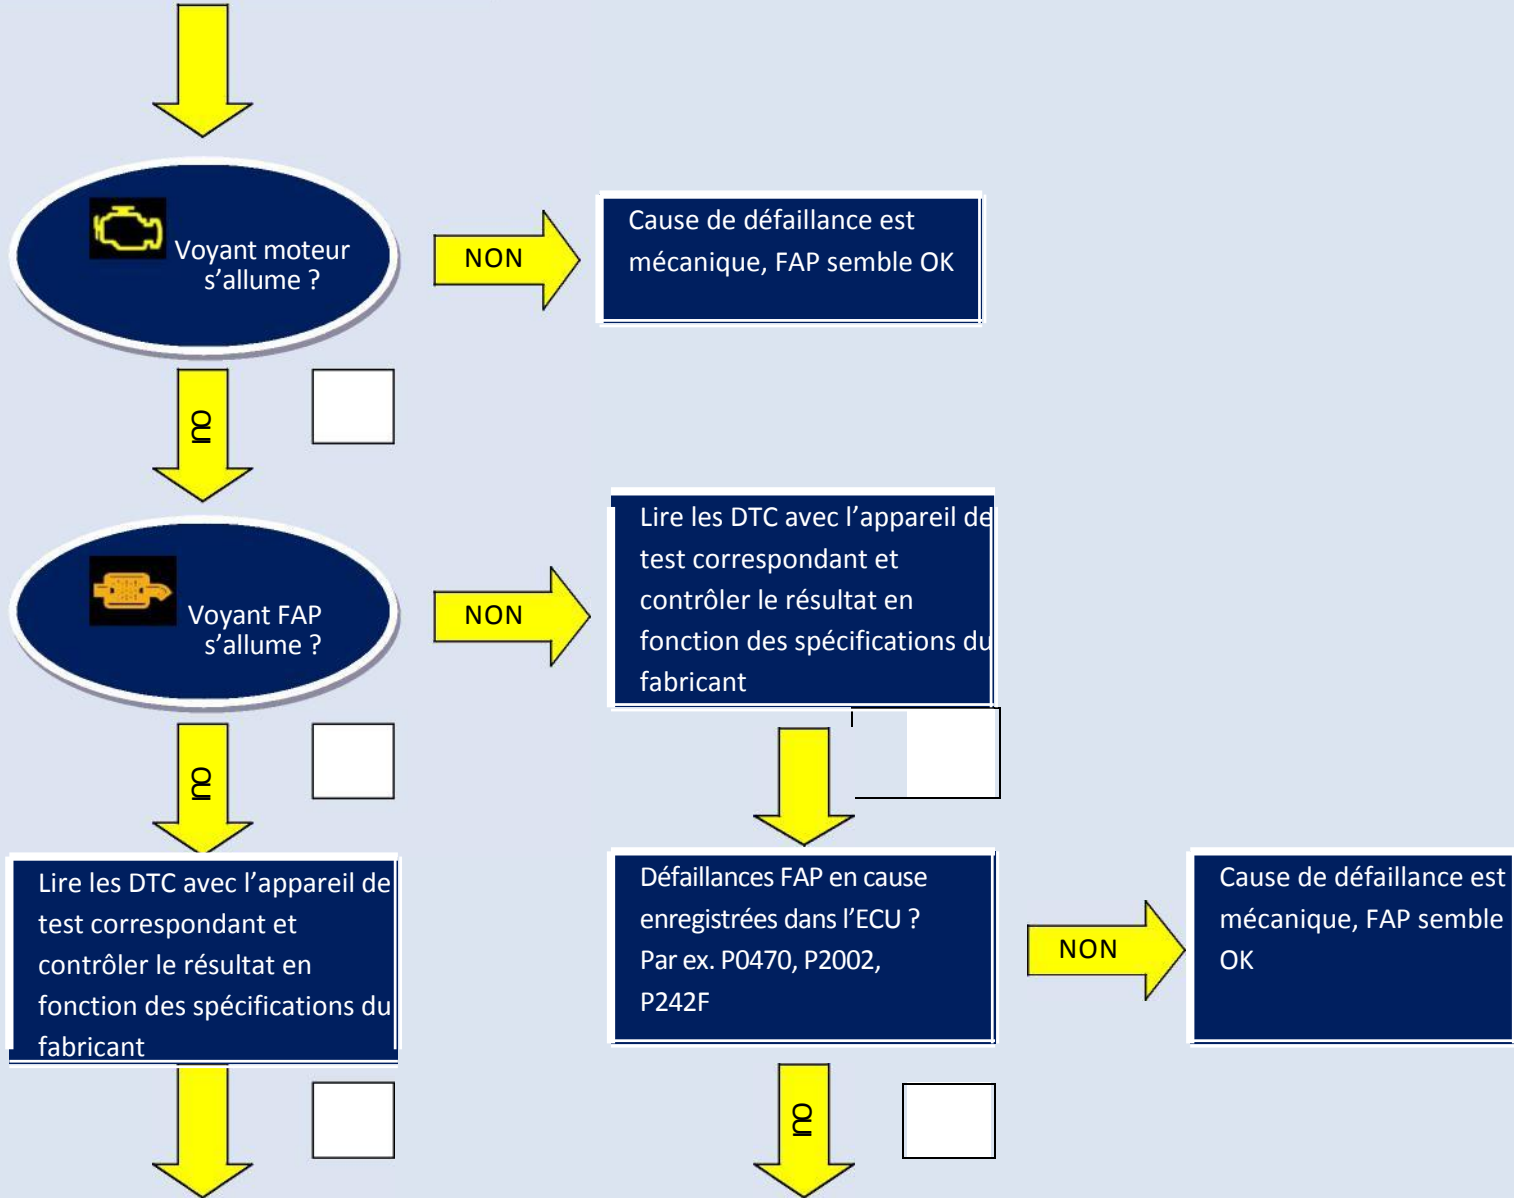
Voyant moteur s'allume ?

NON

Cause de défaillance est mécanique, FAP semble OK

OUI

Voyant FAP s'allume ?

NON

Lire les DTC avec l'appareil de test correspondant et contrôler le résultat en fonction des spécifications du fabricant

OUI

Lire les DTC avec l'appareil de test correspondant et contrôler le résultat en fonction des spécifications du fabricant

Défaillances FAP en cause enregistrées dans l'ECU ? Par ex. P0470, P2002, P242F

NON

Cause de défaillance est mécanique, FAP semble OK

OUI